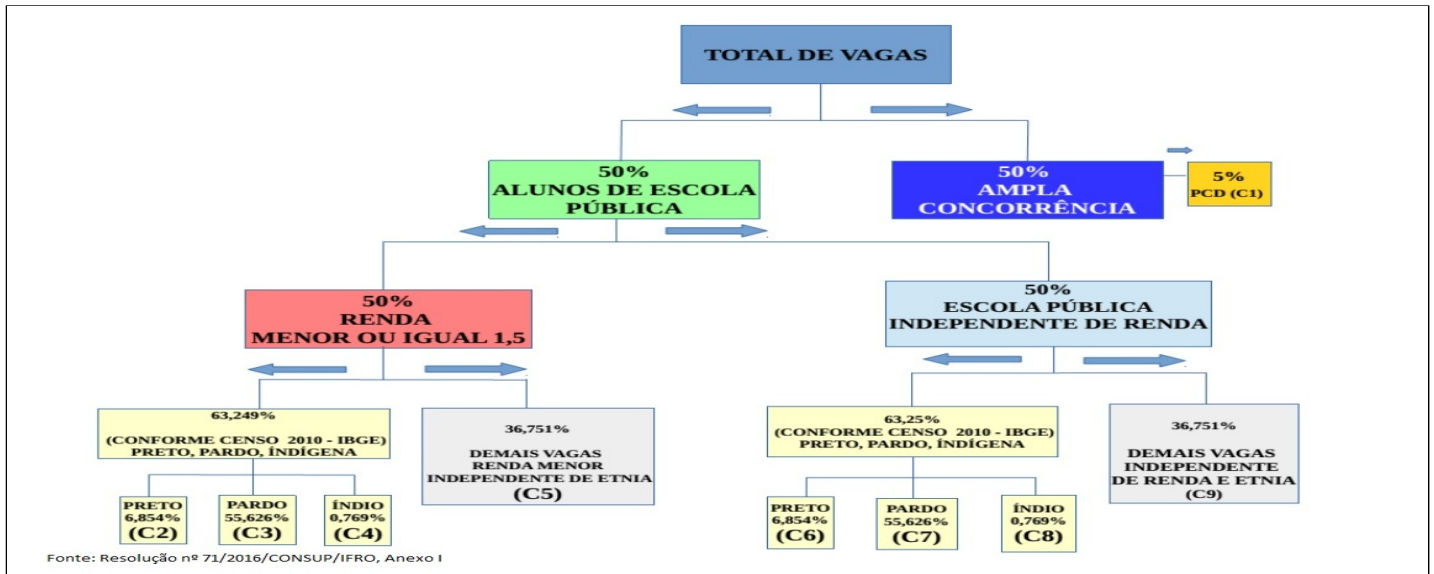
TOTAL DE VAGAS

50%
ALUNOS DE ESCOLA PÚBLICA

50%
AMPLA CONCORRÊNCIA

5%
PCD (C1)

50%
RENDA
MENOR OU IGUAL 1,5

50%
ESCOLA PÚBLICA
INDEPENDENTE DE RENDA

63,249%
(CONFORME CENSO 2010 - IBGE)
PRETO, PARDO, ÍNDIGENA

36,751%
DEMAIS VAGAS
RENDA MENOR
INDEPENDENTE DE ETNIA
(C5)

63,25%
(CONFORME CENSO 2010 - IBGE)
PRETO, PARDO, ÍNDIGENA

36,751%
DEMAIS VAGAS
INDEPENDENTE
DE RENDA E ETNIA
(C9)

PRETO
6,854%
(C2)

PARDO
55,626%
(C3)

ÍNDIO
0,769%
(C4)

PRETO
6,854%
(C6)

PARDO
55,626%
(C7)

ÍNDIO
0,769%
(C8)

Fonte: Resolução nº 71/2016/CONSUP/IFRO, Anexo I